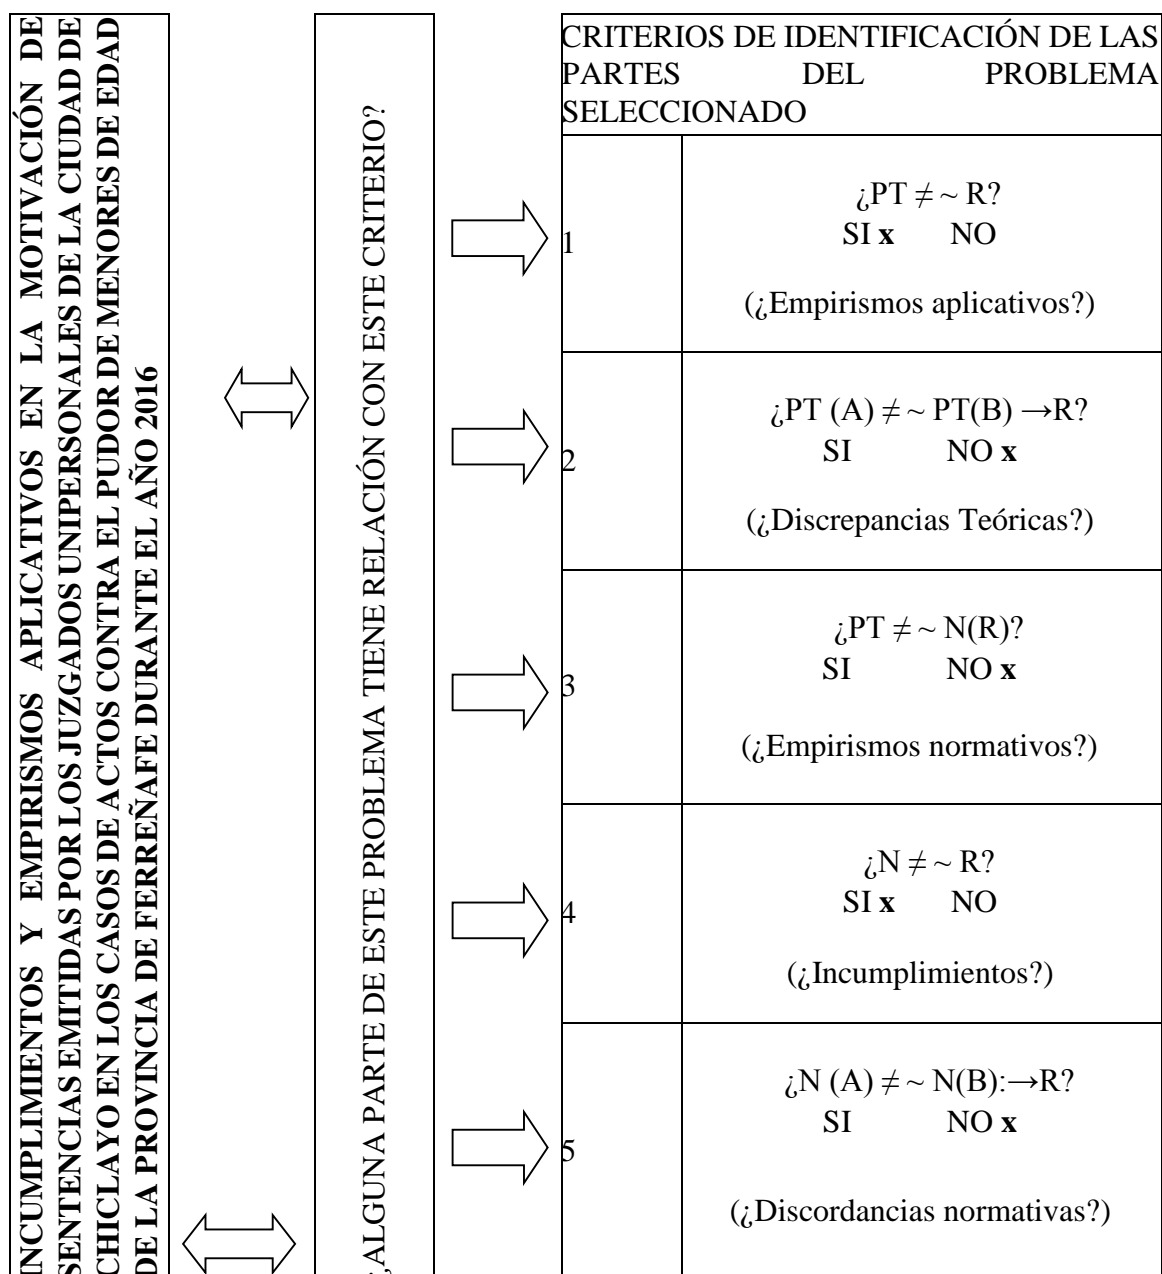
INCUMPLIMIENTOS Y EMPIRISMOS APLICATIVOS EN LA MOTIVACIÓN DE SENTENCIAS EMITIDAS POR LOS JUZGADOS UNIPERSONALES DE LA CIUDAD DE CHICLAYO EN LOS CASOS DE ACTOS CONTRA EL PUDOR DE MENORES DE EDAD DE LA PROVINCIA DE FERREÑAFE DURANTE EL AÑO 2016

¿ALGUNA PARTE DE ESTE PROBLEMA TIENE RELACIÓN CON ESTE CRITERIO?

CRITERIOS DE IDENTIFICACIÓN DE LAS PARTES DEL PROBLEMA SELECCIONADO

| | |
|---|---|
| 1 | ¿PT $\neq \sim$ R? SI **x** NO (¿Empirismos aplicativos?) |
| 2 | ¿PT (A) $\neq \sim$ PT(B) $\rightarrow$R? SI NO **x** (¿Discrepancias Teóricas?) |
| 3 | ¿PT $\neq \sim$ N(R)? SI NO **x** (¿Empirismos normativos?) |
| 4 | ¿N $\neq \sim$ R? SI **x** NO (¿Incumplimientos?) |
| 5 | ¿N (A) $\neq \sim$ N(B):$\rightarrow$R? SI NO **x** (¿Discordancias normativas?) |